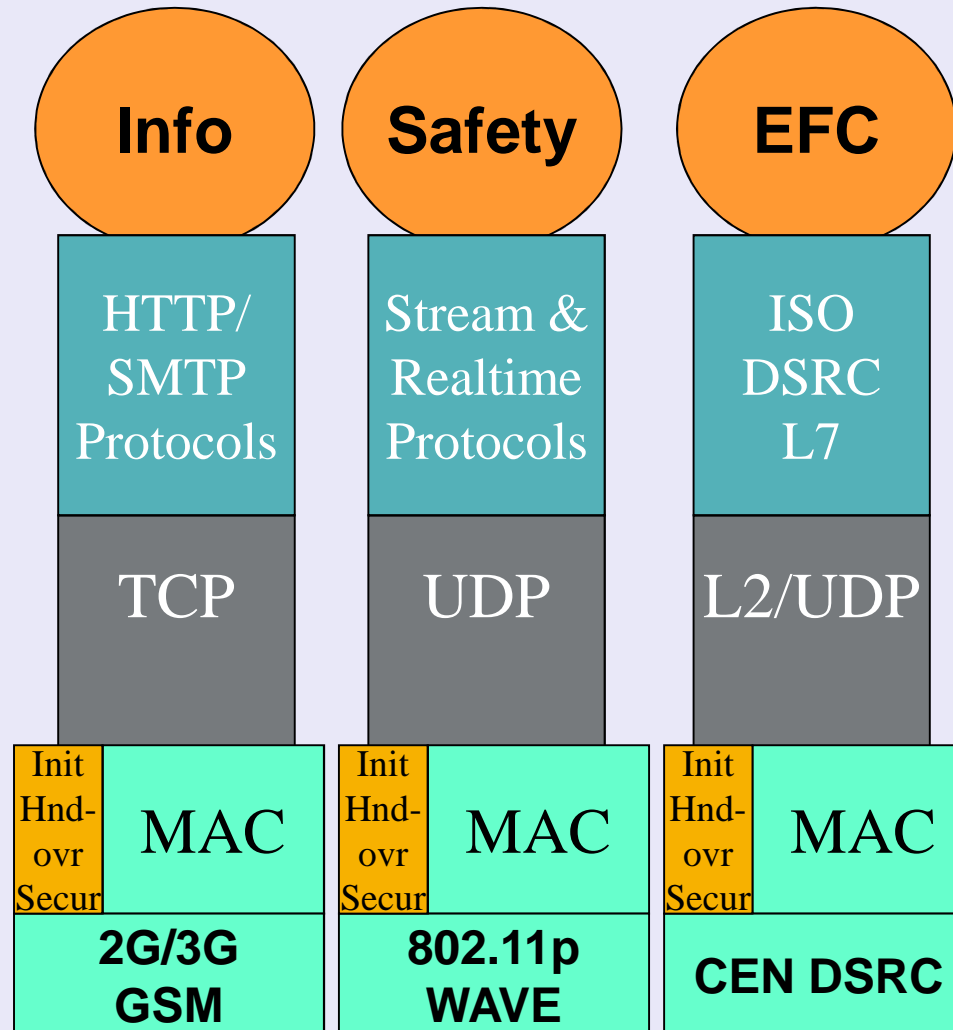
Info

HTTP/ SMTP Protocols

TCP

Init Hnd-ovr Secur

MAC

2G/3G GSM

Safety

Stream & Realtime Protocols

UDP

Init Hnd-ovr Secur

MAC

802.11p WAVE

EFC

ISO DSRC L7

L2/UDP

Init Hnd-ovr Secur

MAC

CEN DSRC